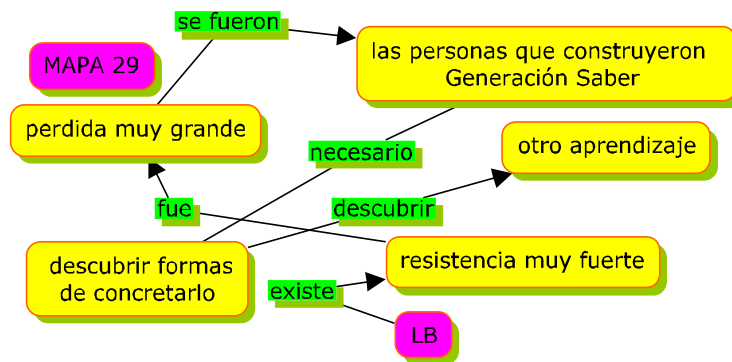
MAPA 29

se fueron

las personas que construyeron Generación Saber

perdida muy grande

necesario

otro aprendizaje

fue

descubrir

descubrir formas de concretarlo

resistencia muy fuerte

existe

LB